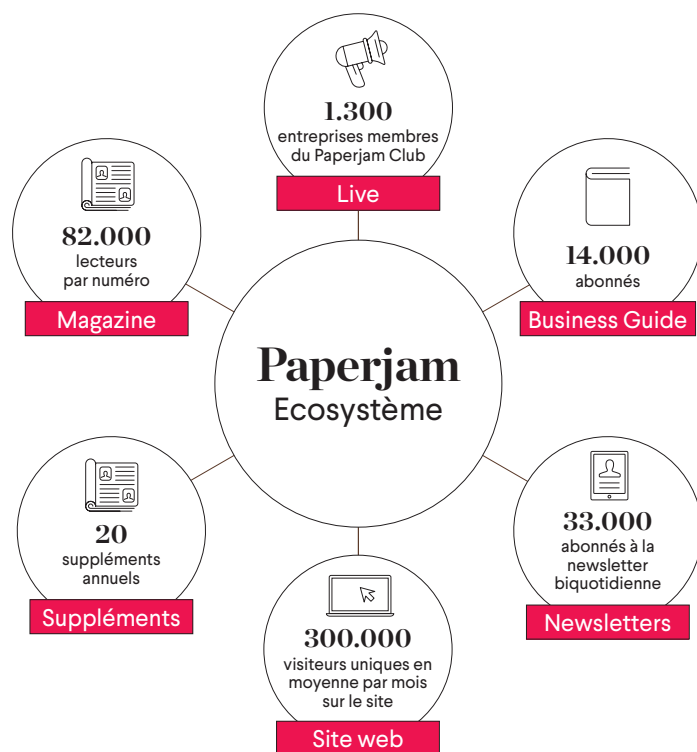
1.300
entreprises membres du Paperjam Club
Live

82.000
lecteurs par numéro
Magazine

14.000
abonnés
Business Guide

Paperjam
Ecosystème

20
suppléments annuels
Suppléments

33.000
abonnés à la newsletter biquotidienne
Newsletters

300.000
visiteurs uniques en moyenne par mois sur le site
Site web